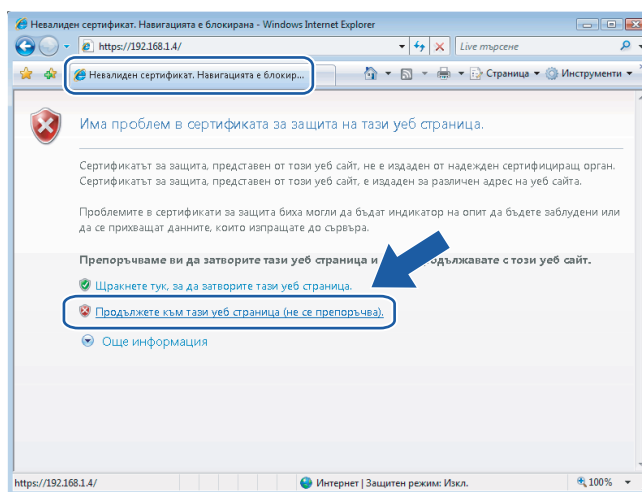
Невалиден сертификат. Навигацията е блокирана - Windows Internet Explorer

https://192.168.1.4/

Live търсене

Невалиден сертификат. Навигацията е блокир...

Страница ▾ Инструменти ▾

Има проблем в сертификата за защита на тази уеб страница.

Сертификатът за защита, представен от този уеб сайт, не е издаден от надежден сертифициращ орган. Сертификатът за защита, представен от този уеб сайт, е издаден за различен адрес на уеб сайта.

Проблемите в сертификати за защита биха могли да бъдат индикатор на опит да бъдете заблудени или да се прихващат данните, които изпращате до сървъра.

Препоръчваме ви да затворите тази уеб страница и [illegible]одължавате с този уеб сайт.

Щракнете тук, за да затворите тази уеб страница.

Продължете към тази уеб страница (не се препоръчва).

Още информация

https://192.168.1.4/

Интернет | Защитен режим: Изкл.

100%